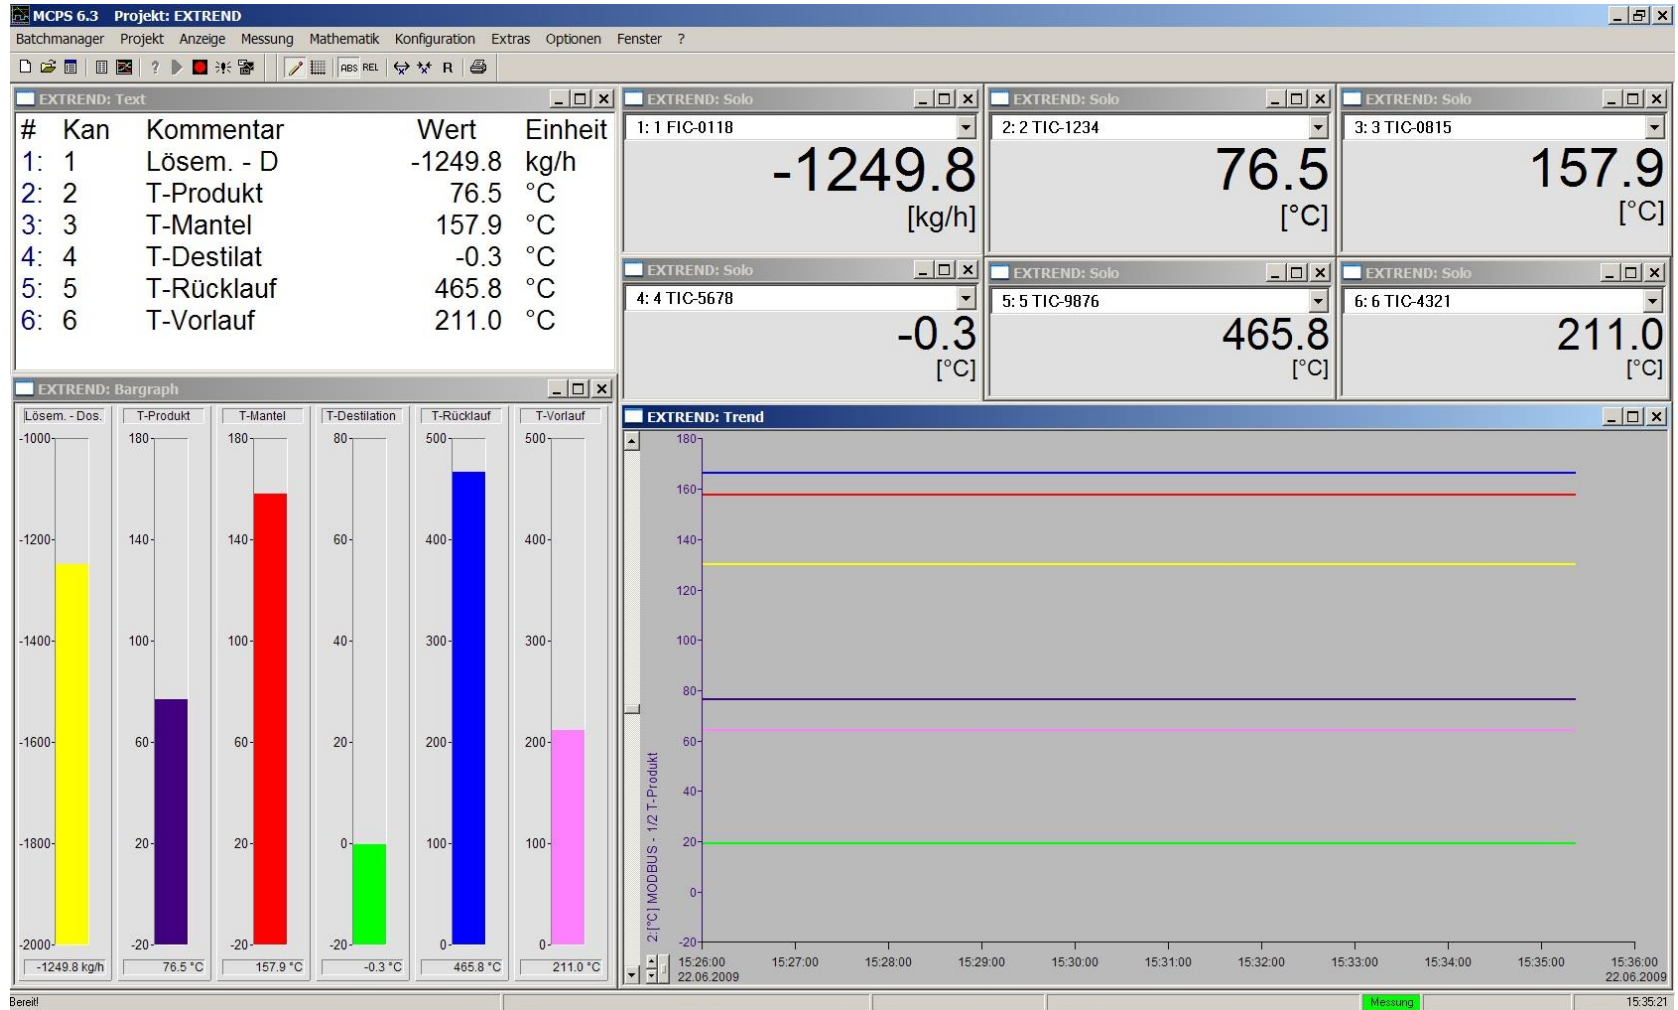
MCPS 6.3 Projekt: EXTREND

Batchmanager Projekt Anzeige Messung Mathematik Konfiguration Extras Optionen Fenster ?

ABS REL R

EXTREND: Text

| # | Kan | Kommentar | Wert | Einheit |
|---|---|---|---|---|
| 1: | 1 | Lösem. - D | -1249.8 | kg/h |
| 2: | 2 | T-Produkt | 76.5 | °C |
| 3: | 3 | T-Mantel | 157.9 | °C |
| 4: | 4 | T-Destilat | -0.3 | °C |
| 5: | 5 | T-Rücklauf | 465.8 | °C |
| 6: | 6 | T-Vorlauf | 211.0 | °C |

EXTREND: Solo
1: 1 FIC-0118
-1249.8
[kg/h]

EXTREND: Solo
2: 2 TIC-1234
76.5
[°C]

EXTREND: Solo
3: 3 TIC-0815
157.9
[°C]

EXTREND: Solo
4: 4 TIC-5678
-0.3
[°C]

EXTREND: Solo
5: 5 TIC-9876
465.8
[°C]

EXTREND: Solo
6: 6 TIC-4321
211.0
[°C]

EXTREND: Bargraph

Lösem. - Dos.
-1000
-1200
-1400
-1600
-1800
-2000
-1249.8 kg/h

T-Produkt
180
140
100
60
20
-20
76.5 °C

T-Mantel
180
140
100
60
20
-20
157.9 °C

T-Destilation
80
60
40
20
0
-20
-0.3 °C

T-Rücklauf
500
400
300
200
100
0
465.8 °C

T-Vorlauf
500
400
300
200
100
0
211.0 °C

EXTREND: Trend

180
160
140
120
100
80
60
40
20
0
-20

2:[°C] MODBUS - 1/2 T-Produkt

15:26:00 22.06.2009 15:27:00 15:28:00 15:29:00 15:30:00 15:31:00 15:32:00 15:33:00 15:34:00 15:35:00 15:36:00 22.06.2009

Bereit! Messung 15:35:21